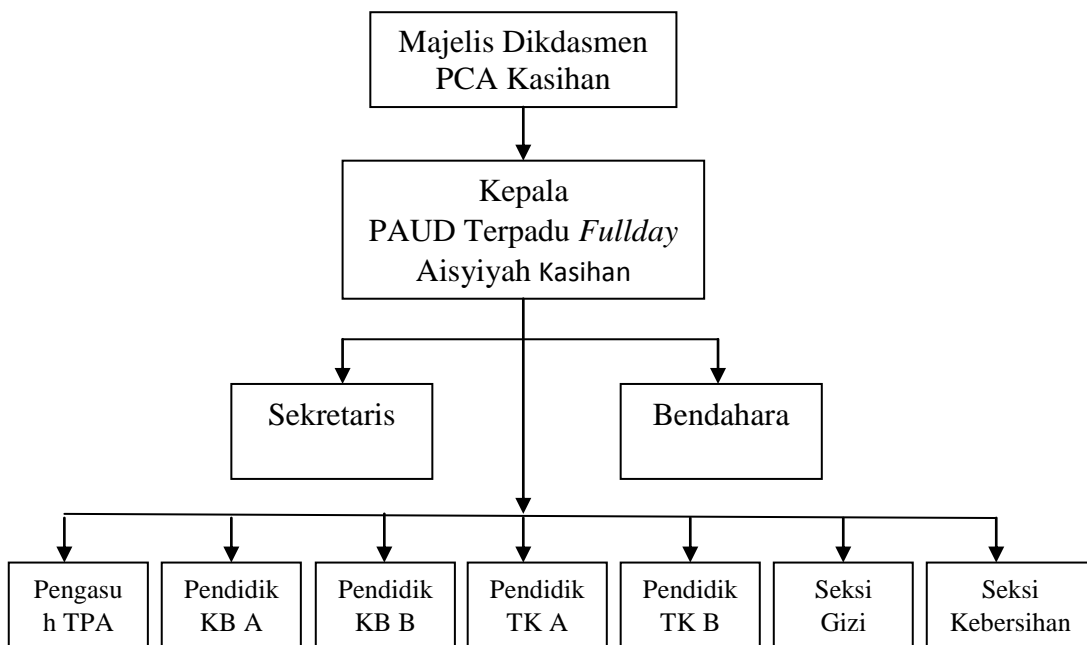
Majelis Dikdasmen
PCA Kasihan

Kepala
PAUD Terpadu *Fullday*
Aisyiyah Kasihan

Sekretaris

Bendahara

Pengasuh TPA

Pendidik KB A

Pendidik KB B

Pendidik TK A

Pendidik TK B

Seksi Gizi

Seksi Kebersihan